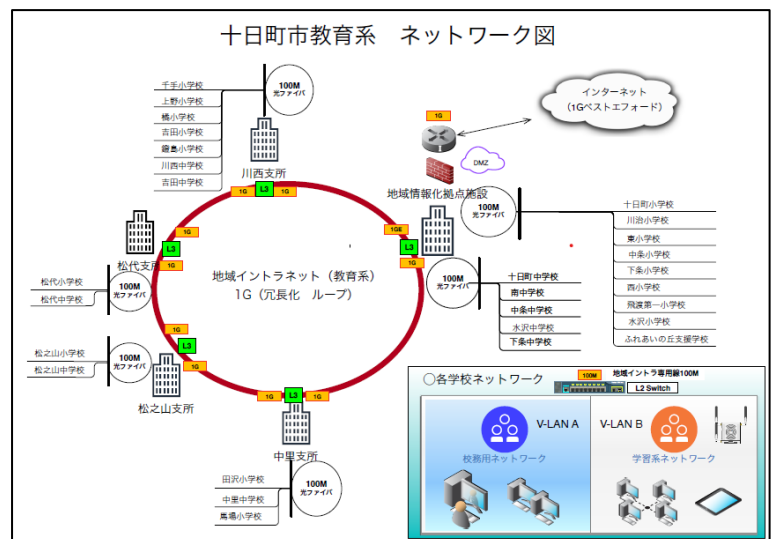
十日町市教育系　ネットワーク図

インターネット
（1Gベストエフォード）

1G

DMZ

地域情報化拠点施設

100M
光ファイバ

十日町小学校
川治小学校
東小学校
中条小学校
下条小学校
西小学校
飛渡第一小学校
水沢小学校
ふれあいの丘支援学校

1GE
L3
1G

100M
光ファイバ

十日町中学校
南中学校
中条中学校
水沢中学校
下条中学校

100M
光ファイバ

千手小学校
上野小学校
橘小学校
吉田小学校
貝島小学校
川西中学校
吉田中学校

川西支所
1G
L3
1G

1G
L3
1G
松代支所

松代小学校
松代中学校

100M
光ファイバ

地域イントラネット（教育系）
1G（冗長化　ループ）

1G
L3
1G

松之山小学校
松之山中学校

100M
光ファイバ

松之山支所

1G
L3
1G

中里支所

田沢小学校
中里中学校
馬場小学校

100M
光ファイバ

○各学校ネットワーク
100M
地域イントラ専用線100M
L2 Switch

V-LAN A
校務用ネットワーク

V-LAN B
学習系ネットワーク